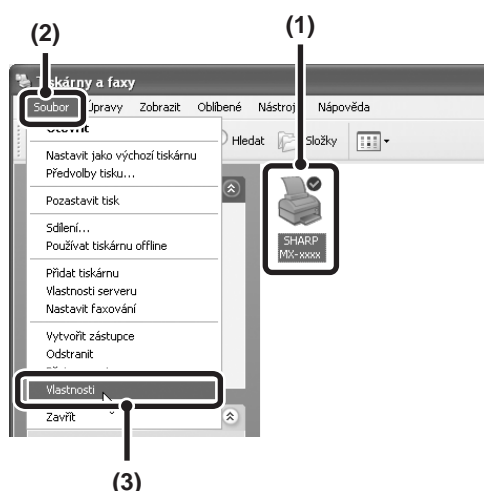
(2)

(1)

Tiskárny a faxy

Soubor Úpravy Zobrazit Oblíbené Nástroje Nápověda

Otevřít

Hledat Složky

Nastavit jako výchozí tiskárnu
Předvolby tisku...

Pozastavit tisk

Sdílení...
Používat tiskárnu offline

Přidat tiskárnu
Vlastnosti serveru
Nastavit faxování

Vytvořit zástupce
Odstranit
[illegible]

Vlastnosti

Zavřít

SHARP MX-xxxx

(3)